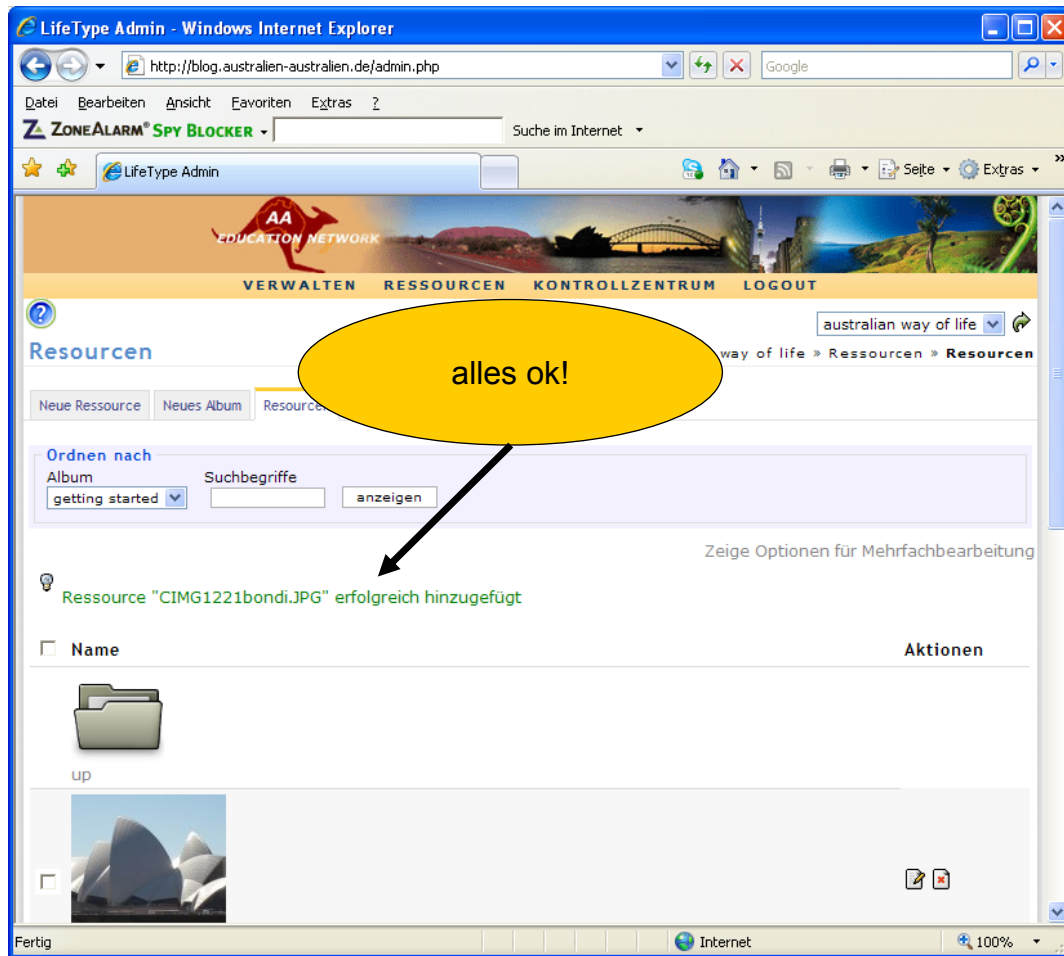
LifeType Admin - Windows Internet Explorer

http://blog.australien-australien.de/admin.php

Google

Datei Bearbeiten Ansicht Favoriten Extras ?

ZoneAlarm® Spy Blocker

Suche im Internet

LifeType Admin

Seite Extras

AA EDUCATION NETWORK

VERWALTEN RESSOURCEN KONTROLLZENTRUM LOGOUT

australian way of life

Resourcen

way of life » Ressourcen » Resourcen

alles ok!

Neue Ressource Neues Album Resourcen

Ordnen nach

Album

getting started

Suchbegriffe

anzeigen

Zeige Optionen für Mehrfachbearbeitung

Ressource "CIMG1221bondi.JPG" erfolgreich hinzugefügt

Name

Aktionen

up

Fertig

Internet

100%